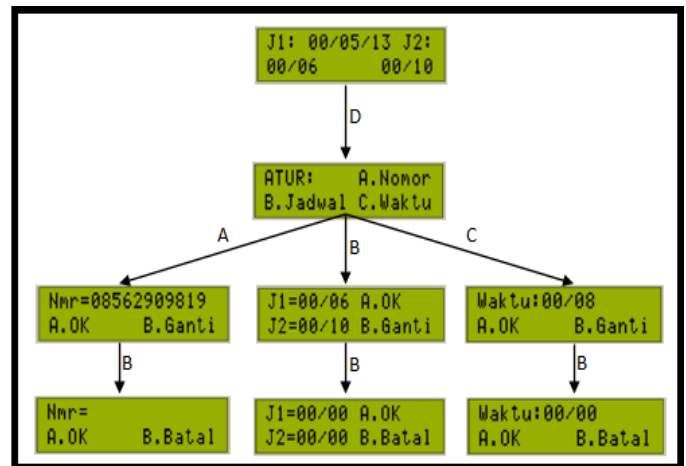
J1: 00/05/13 J2:
00/06 00/10

D

ATUR: A.Nomor
B.Jadwal C.Waktu

A

B

C

Nmr=08562909819
A.OK B.Ganti

B

Nmr=
A.OK B.Batal

J1=00/06 A.OK
J2=00/10 B.Ganti

B

J1=00/00 A.OK
J2=00/00 B.Batal

Waktu:00/08
A.OK B.Ganti

B

Waktu:00/00
A.OK B.Batal